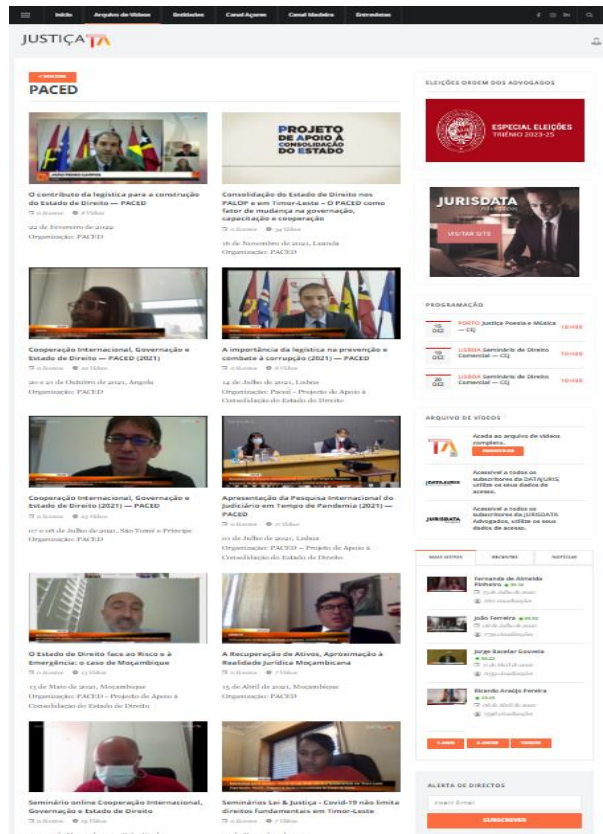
Início Arquivo de Vídeos Entidades Canal Açores Canal Madeira Entrevistas

JUSTIÇA TA

PACED

O contributo da logística para a construção do Estado de Direito — PACED

22 de Fevereiro de 2022
Organização: PACED

Consolidação do Estado de Direito nos PALOP e em Timor-Leste – O PACED como fator de mudança na governação, capacitação e cooperação

16 de Novembro de 2021, Luanda
Organização: PACED

Cooperação Internacional, Governação e Estado de Direito — PACED (2021)

20 e 21 de Outubro de 2021, Angola
Organização: PACED

A importância da logística na prevenção e combate à corrupção (2021) — PACED

14 de Julho de 2021, Lisboa
Organização: Paced – Projeto de Apoio à Consolidação do Estado de Direito

Cooperação Internacional, Governação e Estado de Direito (2021) — PACED

07 e 08 de Julho de 2021, São Tomé e Príncipe
Organização: PACED

Apresentação da Pesquisa Internacional do Judiciário em Tempo de Pandemia (2021) — PACED

01 de Julho de 2021, Lisboa
Organização: PACED – Projeto de Apoio à Consolidação do Estado de Direito

O Estado de Direito face ao Risco e à Emergência: o caso de Moçambique

25 de Maio de 2021, Moçambique
Organização: PACED – Projeto de Apoio à Consolidação do Estado de Direito

A Recuperação de Ativos, Aproximação à Realidade Jurídica Moçambicana

15 de Abril de 2021, Moçambique
Organização: PACED

Seminário online Cooperação Internacional, Governação e Estado de Direito

Seminários Lei & Justiça - Covid-19 não limita direitos fundamentais em Timor-Leste

ELEIÇÕES ORDEM DOS ADVOGADOS

ESPECIAL ELEIÇÕES TRIÉNIO 2023-25

JURISDATA

VISITAR SITE

PROGRAMAÇÃO

PORTO Justiça Poesia e Música – CEJ

LISBOA Seminário de Direito Comercial – CEJ

LISBOA Seminário de Direito Comercial – CEJ

ARQUIVO DE VÍDEOS

Aceda ao arquivo de vídeos completo.

Acessível a todos os subscritores da DATAJURIS, utilize os seus dados de acesso.

Acessível a todos os subscritores da JURISDATA Advogados, utilize os seus dados de acesso.

MAIS VISTOS RECENTES NOTÍCIAS

Fernanda de Almeida Pinheiro

João Ferreira

Jorge Bacelar Gouveia

Ricardo Araújo Pereira

ALERTA DE DIRECTOS

Inserir E-mail

SUBSCREVER